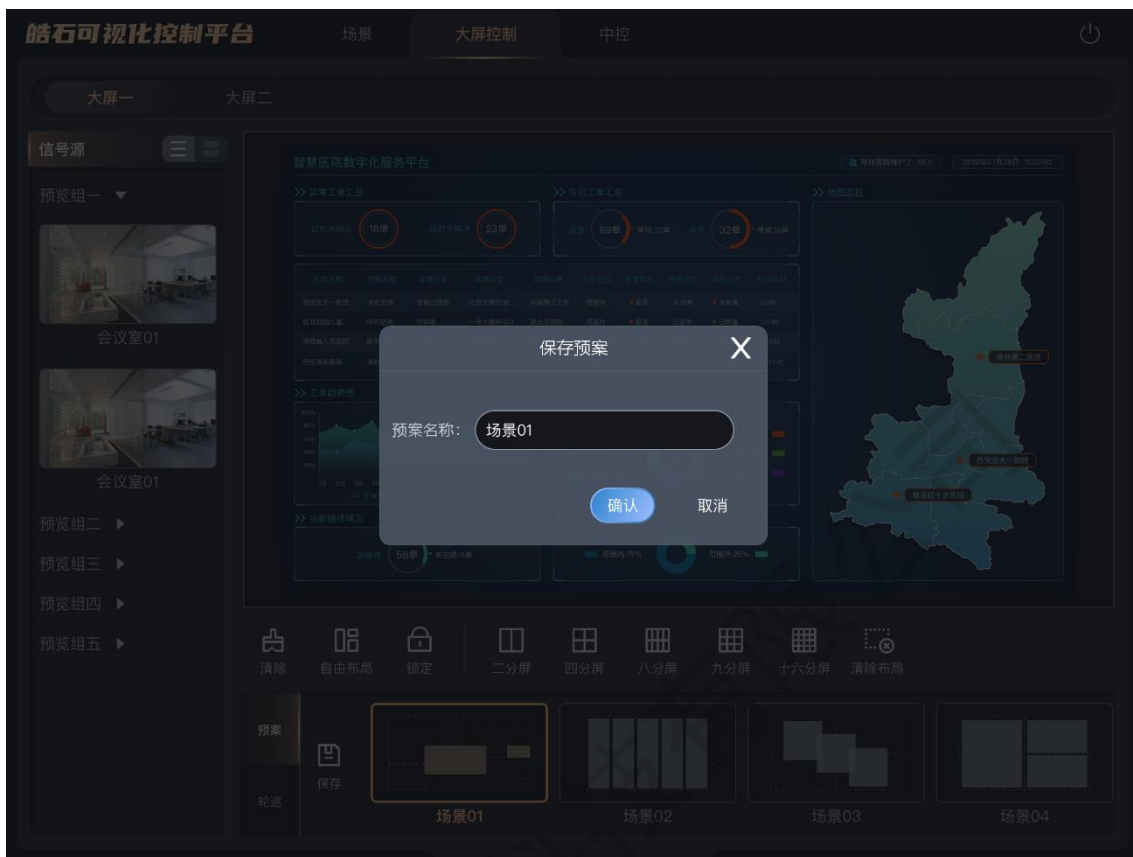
皓石可视化控制平台

场景

大屏控制

中控

大屏一

大屏二

信号源

预览组一 ▼

会议室01

会议室01

预览组二 ▶

预览组三 ▶

预览组四 ▶

预览组五 ▶

智慧医院数字化服务平台

>> 异常工单汇总

18单

23单

>> 今日工单汇总

68单

32单

>> 地图监控

>> 工单趋势图

>> 当前维修情况

56单

保存预案

预案名称: 场景01

确认

取消

清除

自由布局

锁定

二分屏

四分屏

八分屏

九分屏

十六分屏

清除布局

预案

轮巡

保存

场景01

场景02

场景03

场景04